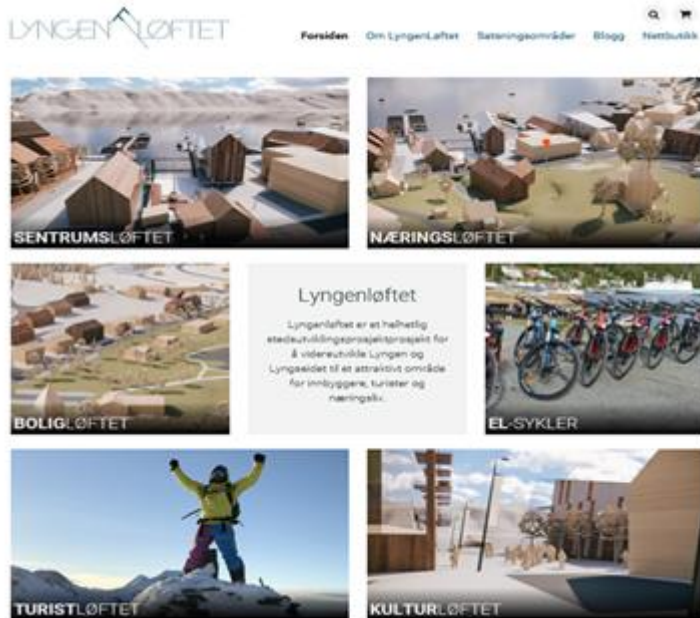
LYNGENLØFTET

Forsiden Om Lyngenløftet Satsningsområder Blogg Nettbutikk

SENTRUMSLØFTET

NÆRINGSLØFTET

BOLIGLØFTET

Lyngenløftet

Lyngenløftet er et helhetlig stedsutviklingsprosjektprosjekt for å videreutvikle Lyngen og Lyngseidet til et attraktivt område for innbyggere, turister og næringsliv.

EL-SYKLER

TURISTLØFTET

KULTURLØFTET